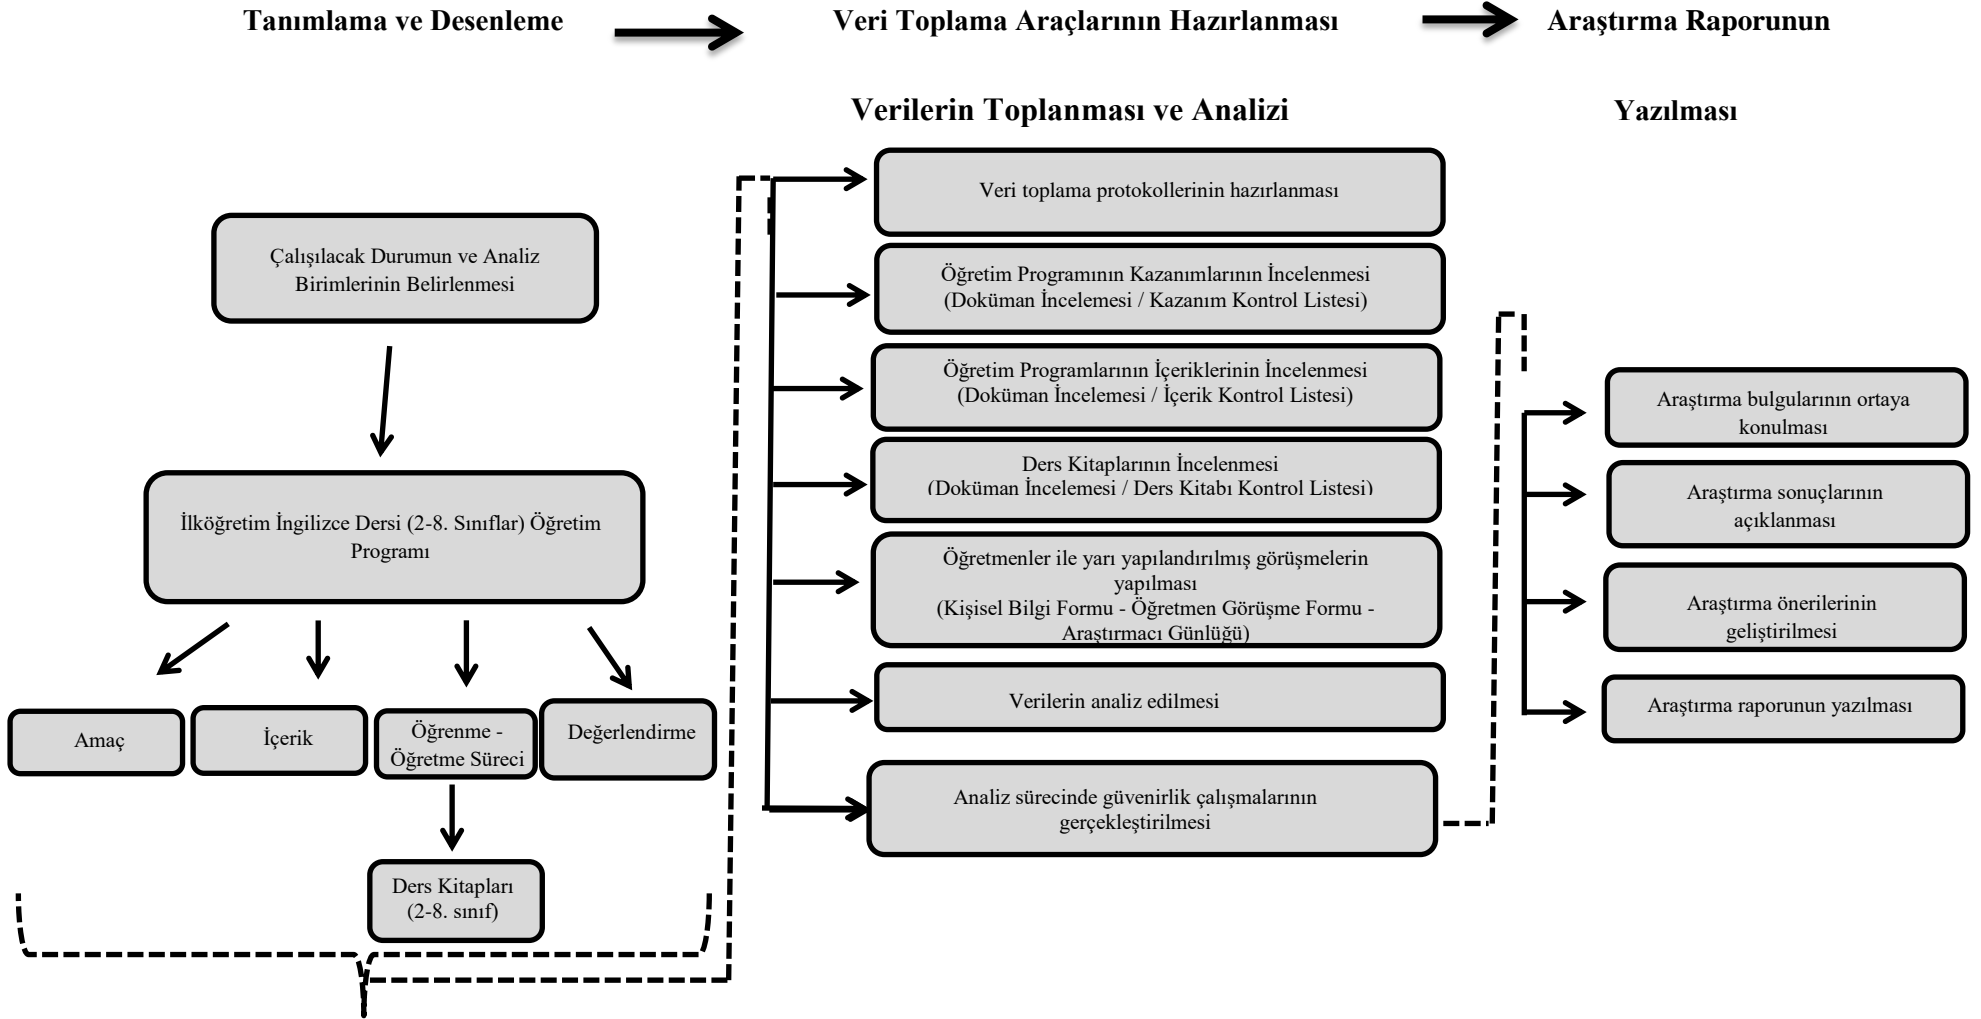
Tanımlama ve Desenleme

Veri Toplama Araçlarının Hazırlanması

Verilerin Toplanması ve Analizi

Araştırma Raporunun

Yazılması

Çalışılacak Durumun ve Analiz Birimlerinin Belirlenmesi

İlköğretim İngilizce Dersi (2-8. Sınıflar) Öğretim Programı

Amaç

İçerik

Öğrenme - Öğretme Süreci

Değerlendirme

Ders Kitapları (2-8. sınıf)

Veri toplama protokollerinin hazırlanması

Öğretim Programının Kazanımlarının İncelenmesi (Doküman İncelemesi / Kazanım Kontrol Listesi)

Öğretim Programlarının İçeriklerinin İncelenmesi (Doküman İncelemesi / İçerik Kontrol Listesi)

Ders Kitaplarının İncelenmesi (Doküman İncelemesi / Ders Kitabı Kontrol Listesi)

Öğretmenler ile yarı yapılandırılmış görüşmelerin yapılması (Kişisel Bilgi Formu - Öğretmen Görüşme Formu - Araştırmacı Günlüğü)

Verilerin analiz edilmesi

Analiz sürecinde güvenirlik çalışmalarının gerçekleştirilmesi

Araştırma bulgularının ortaya konulması

Araştırma sonuçlarının açıklanması

Araştırma önerilerinin geliştirilmesi

Araştırma raporunun yazılması